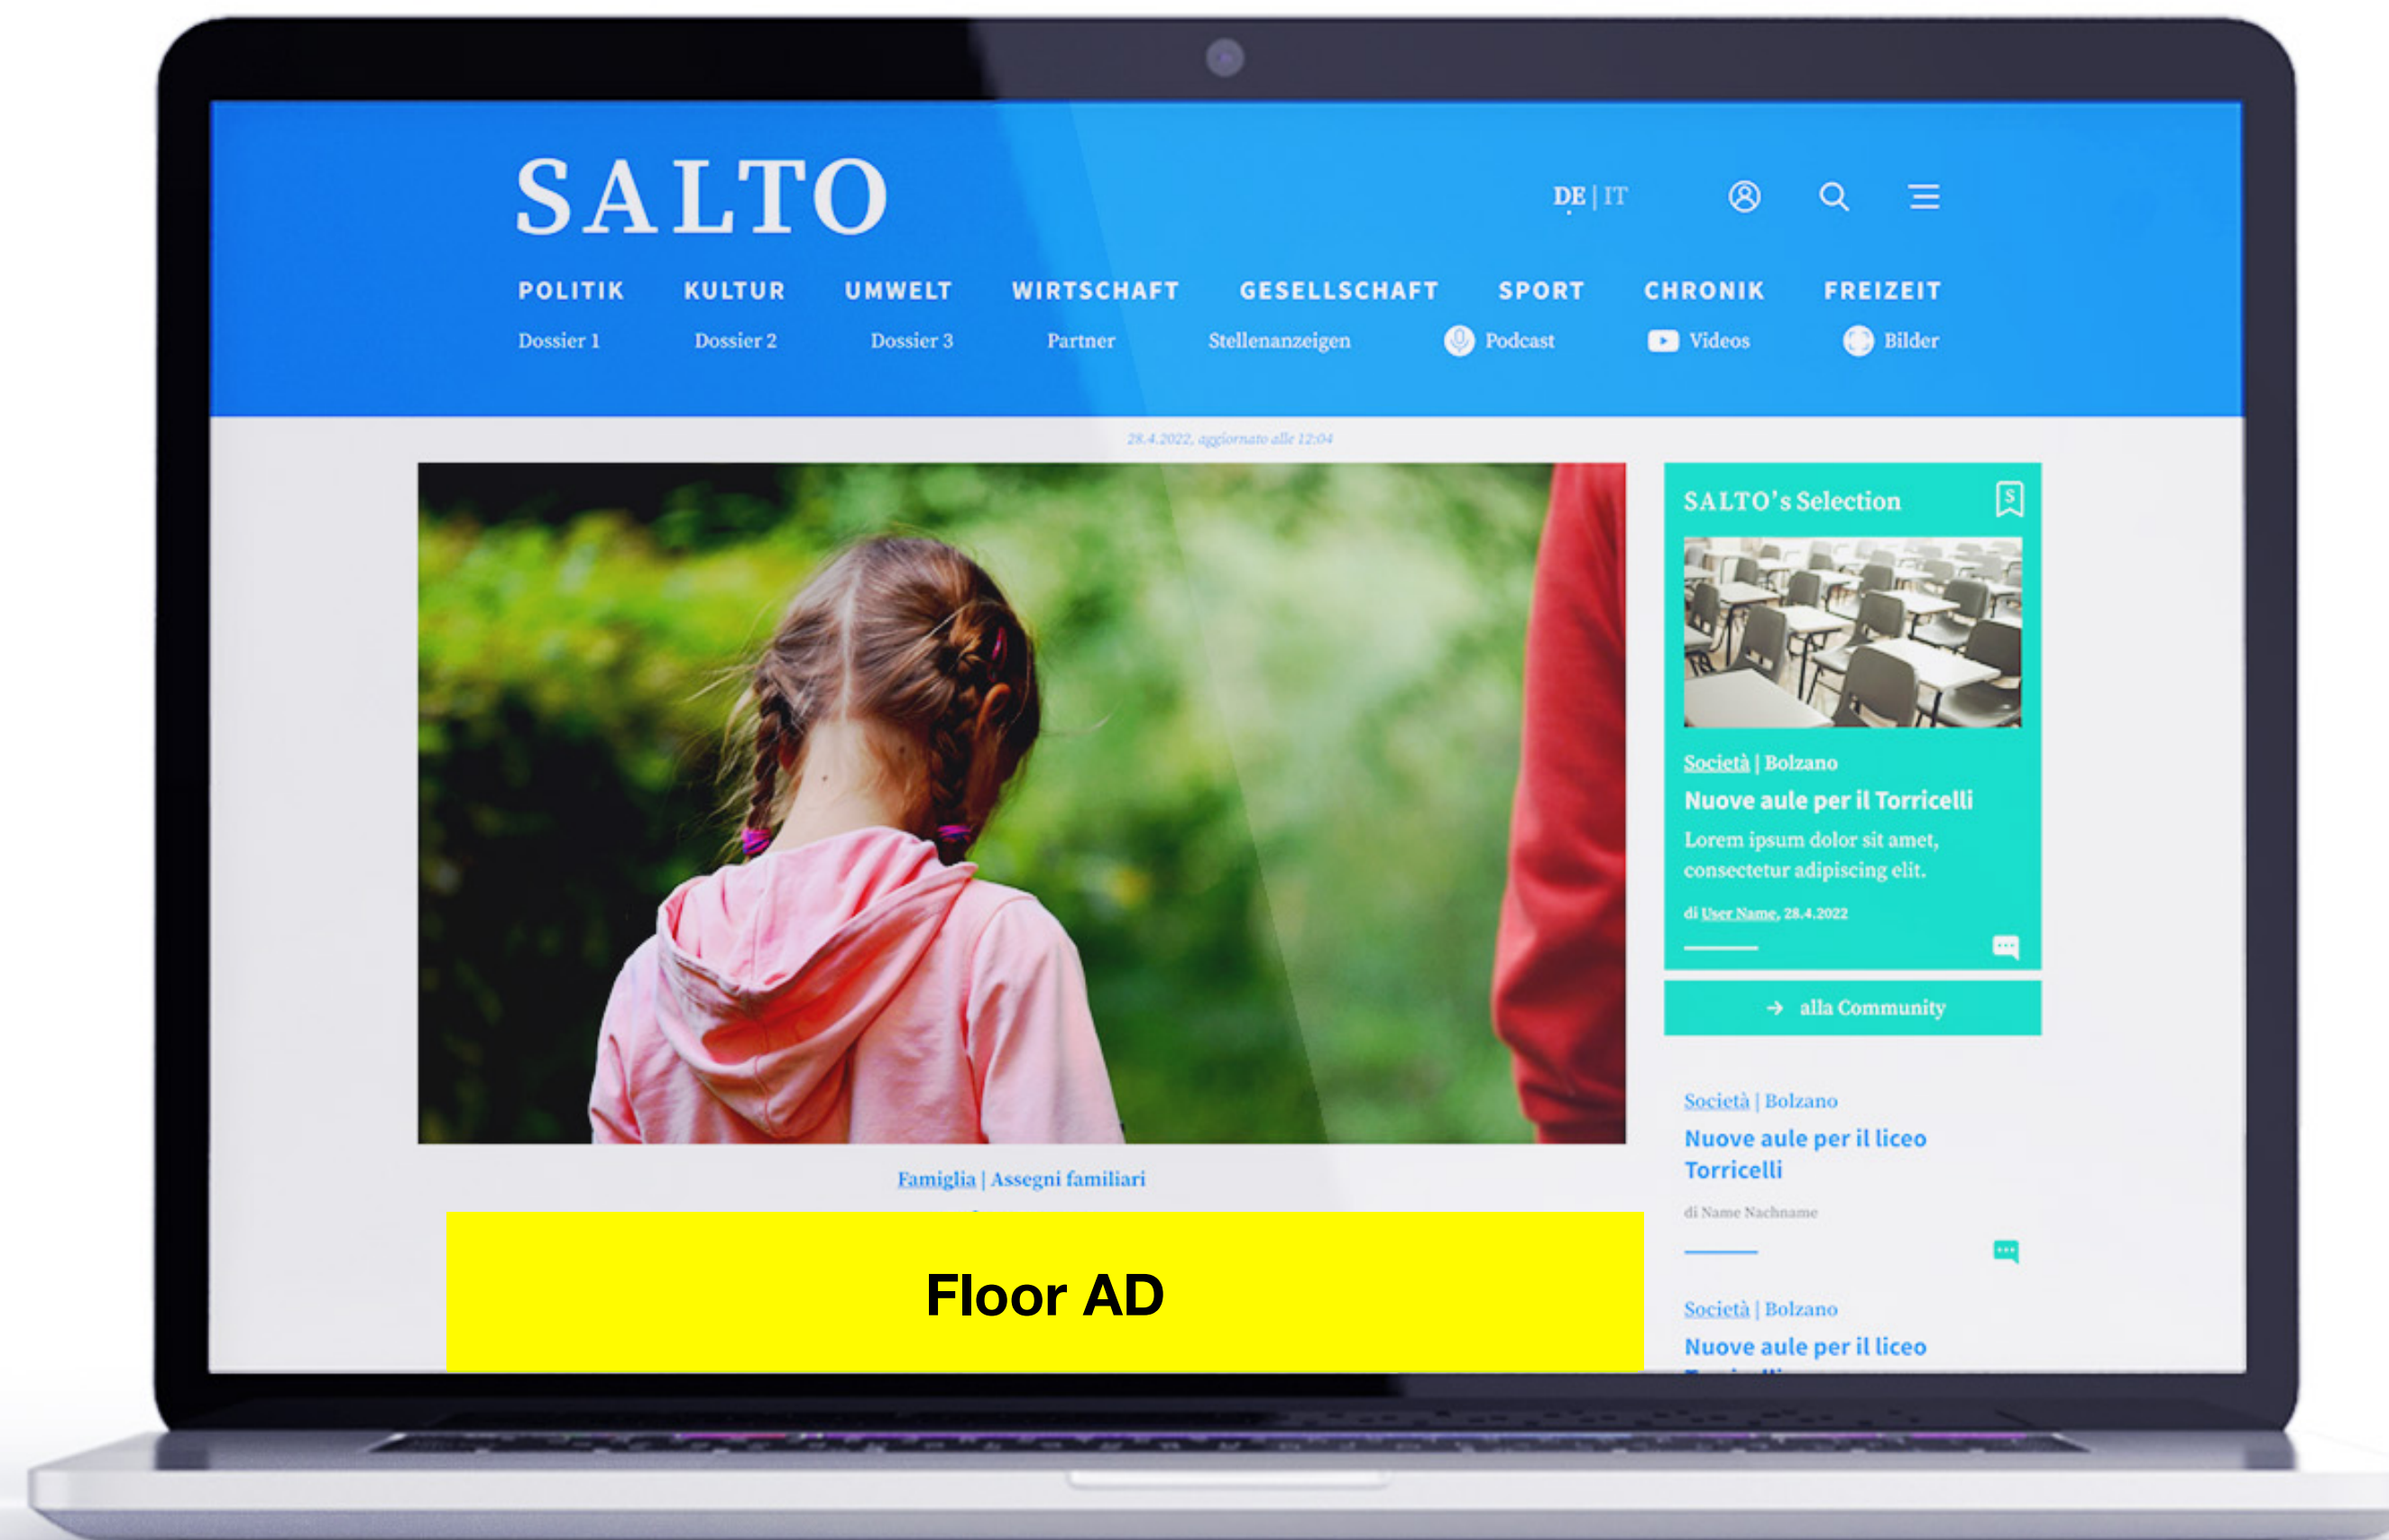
SALTO

DE | IT

POLITIK KULTUR UMWELT WIRTSCHAFT GESELLSCHAFT SPORT CHRONIK FREIZEIT

Dossier 1 Dossier 2 Dossier 3 Partner Stellenanzeigen Podcast Videos Bilder

28.4.2022, aggiornato alle 12:04

SALTO's Selection

Società | Bolzano

Nuove aule per il Torricelli

Lorem ipsum dolor sit amet, consectetur adipiscing elit.

di User Name, 28.4.2022

alla Community

Famiglia | Assegni familiari

Floor AD

Società | Bolzano

Nuove aule per il liceo Torricelli

di Name Nachname

Società | Bolzano

Nuove aule per il liceo

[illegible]